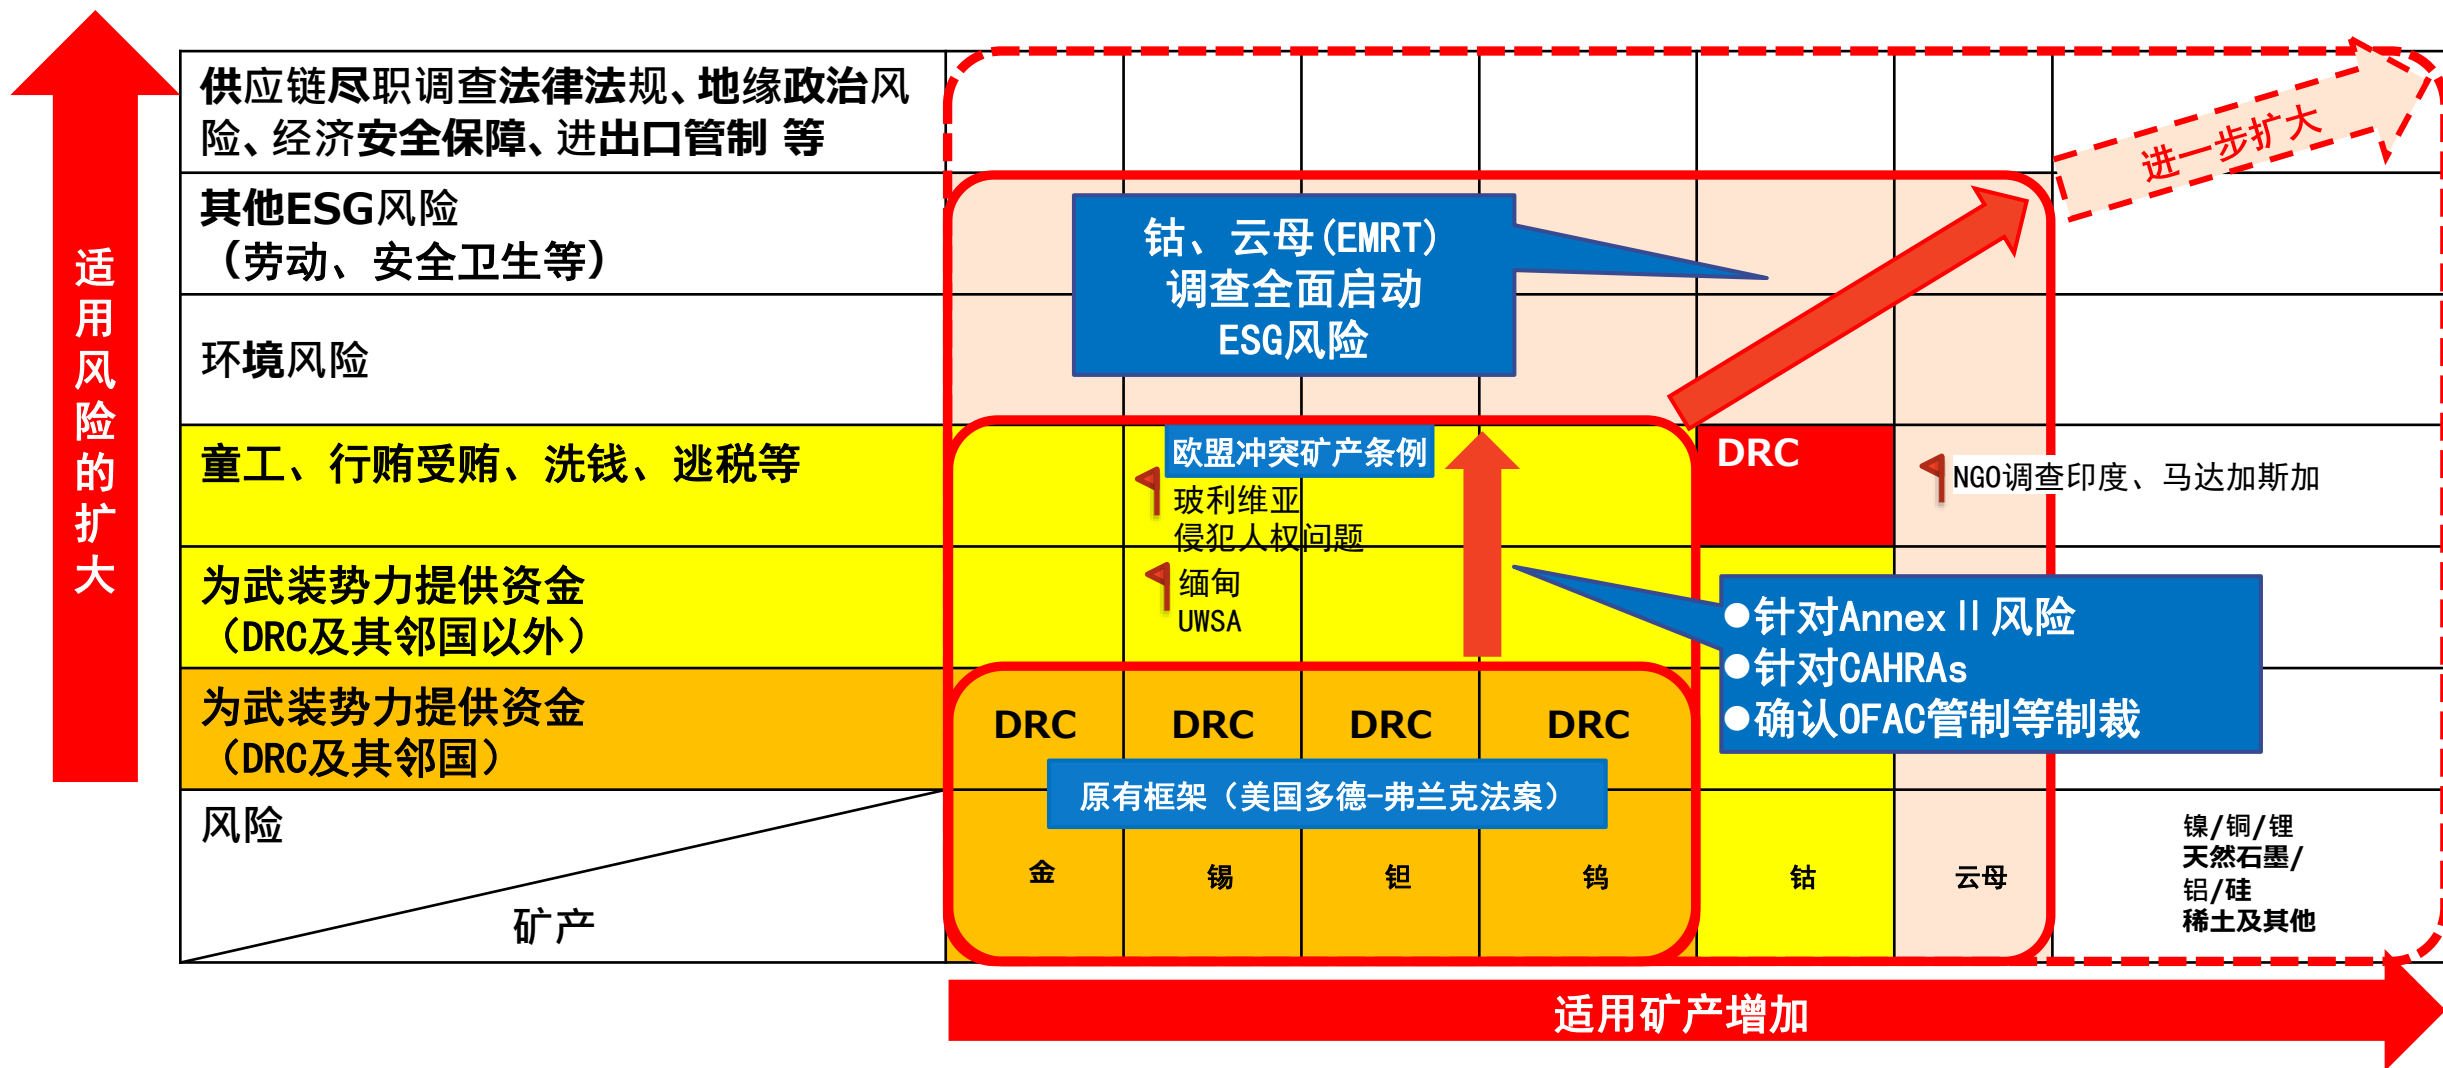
适用风险的扩大

供应链尽职调查法律法规、地缘政治风险、经济安全保障、进出口管制 等

其他ESG风险
（劳动、安全卫生等）

环境风险

童工、行贿受贿、洗钱、逃税等

为武装势力提供资金
（DRC及其邻国以外）

为武装势力提供资金
（DRC及其邻国）

风险

矿产

钴、云母(EMRT)
调查全面启动
ESG风险

进一步扩大

欧盟冲突矿产条例

玻利维亚
侵犯人权问题

缅甸
UWSA

DRC

NGO调查印度、马达加斯加

●针对Annex II 风险
●针对CAHRAs
●确认OFAC管制等制裁

DRC DRC DRC DRC

原有框架（美国多德-弗兰克法案）

金 锡 钽 钨 钴 云母

镍/铜/锂
天然石墨/
铝/硅
稀土及其他

适用矿产增加